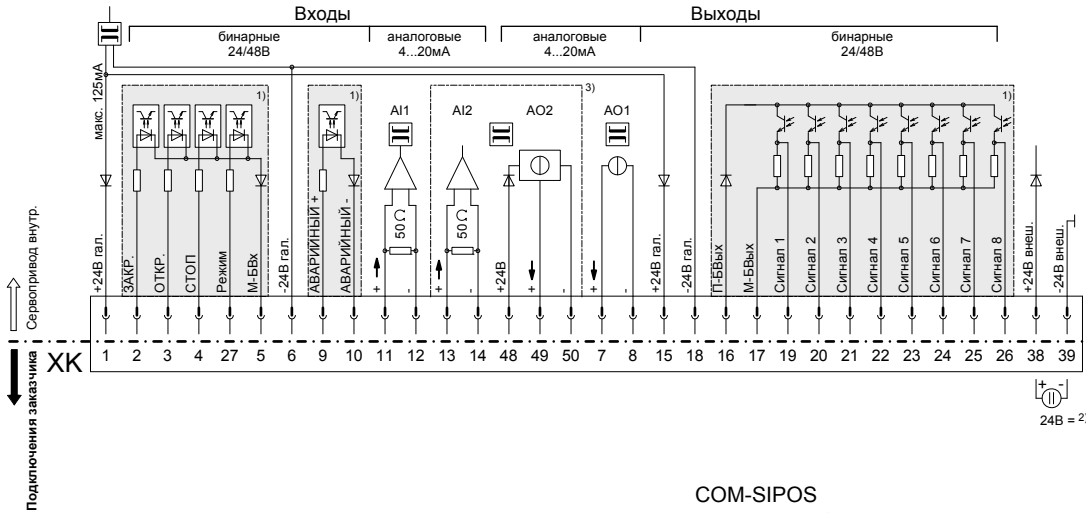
Входы
бинарные
24/48В
аналоговые
4...20мА
Выходы
аналоговые
4...20мА
бинарные
24/48В

макс. 125мА
1)
1)
3)
1)
AI1
AI2
AO2
AO1
50 Ω
50 Ω

Сервопривод внутр.

+24В гал.
ЗАКР.
ОТКР.
СТОП
Режим
М-БВх
-24В гал.
АВАРИЙНЫЙ +
АВАРИЙНЫЙ -
+
-
+
-
+24В
+
-
+
-
+24В гал.
-24В гал.
П-БВых
М-БВых
Сигнал 1
Сигнал 2
Сигнал 3
Сигнал 4
Сигнал 5
Сигнал 6
Сигнал 7
Сигнал 8
+24В внеш.
-24В внеш.

XK
| 1 | 2 | 3 | 4 | 27 | 5 | 6 | 9 | 10 | 11 | 12 | 13 | 14 | 48 | 49 | 50 | 7 | 8 | 15 | 18 | 16 | 17 | 19 | 20 | 21 | 22 | 23 | 24 | 25 | 26 | 38 | 39 |
|---|---|---|---|---|---|---|---|---|---|---|---|---|---|---|---|---|---|---|---|---|---|---|---|---|---|---|---|---|---|---|---|

Подключения заказчика

+ -
24В = 2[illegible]

COM-SIPOS